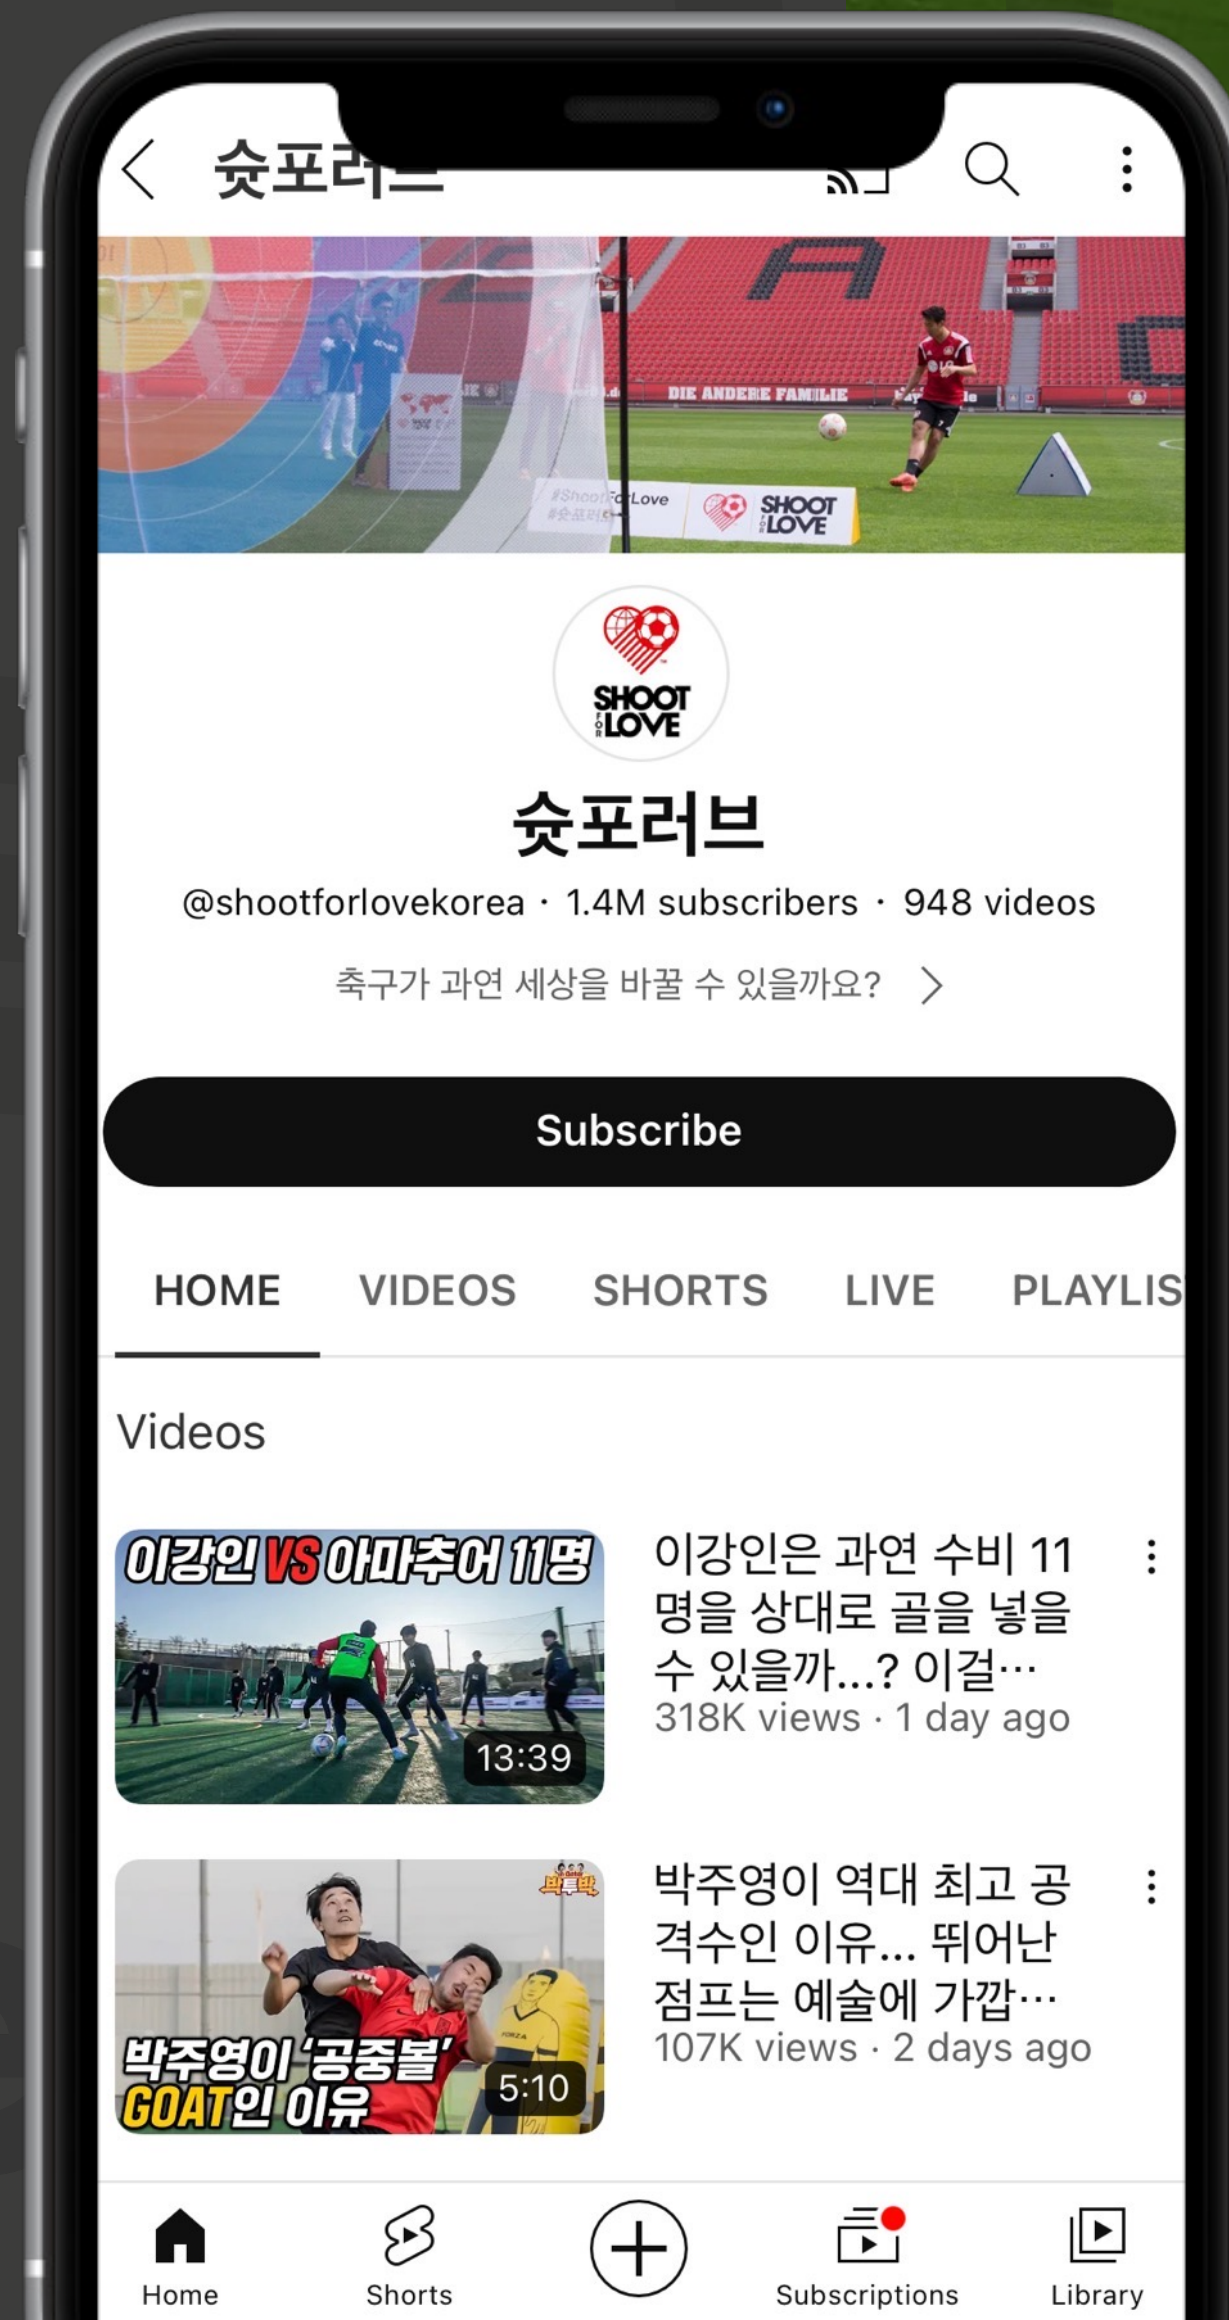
숏포러브

DIE ANDERE FAMILIE

#ShootForLove #숏포러브

SHOOT FOR LOVE

SHOOT FOR LOVE

숏포러브

@shootforlovekorea · 1.4M subscribers · 948 videos

축구가 과연 세상을 바꿀 수 있을까요?

Subscribe

HOME VIDEOS SHORTS LIVE PLAYLIS

Videos

이강인 VS 아마추어 11명

13:39

이강인은 과연 수비 11명을 상대로 골을 넣을 수 있을까...? 이걸…

318K views · 1 day ago

박투박

박주영이 '공중볼' GOAT인 이유

5:10

박주영이 역대 최고 공격수인 이유... 뛰어난 점프는 예술에 가깝…

107K views · 2 days ago

Home Shorts Subscriptions Library